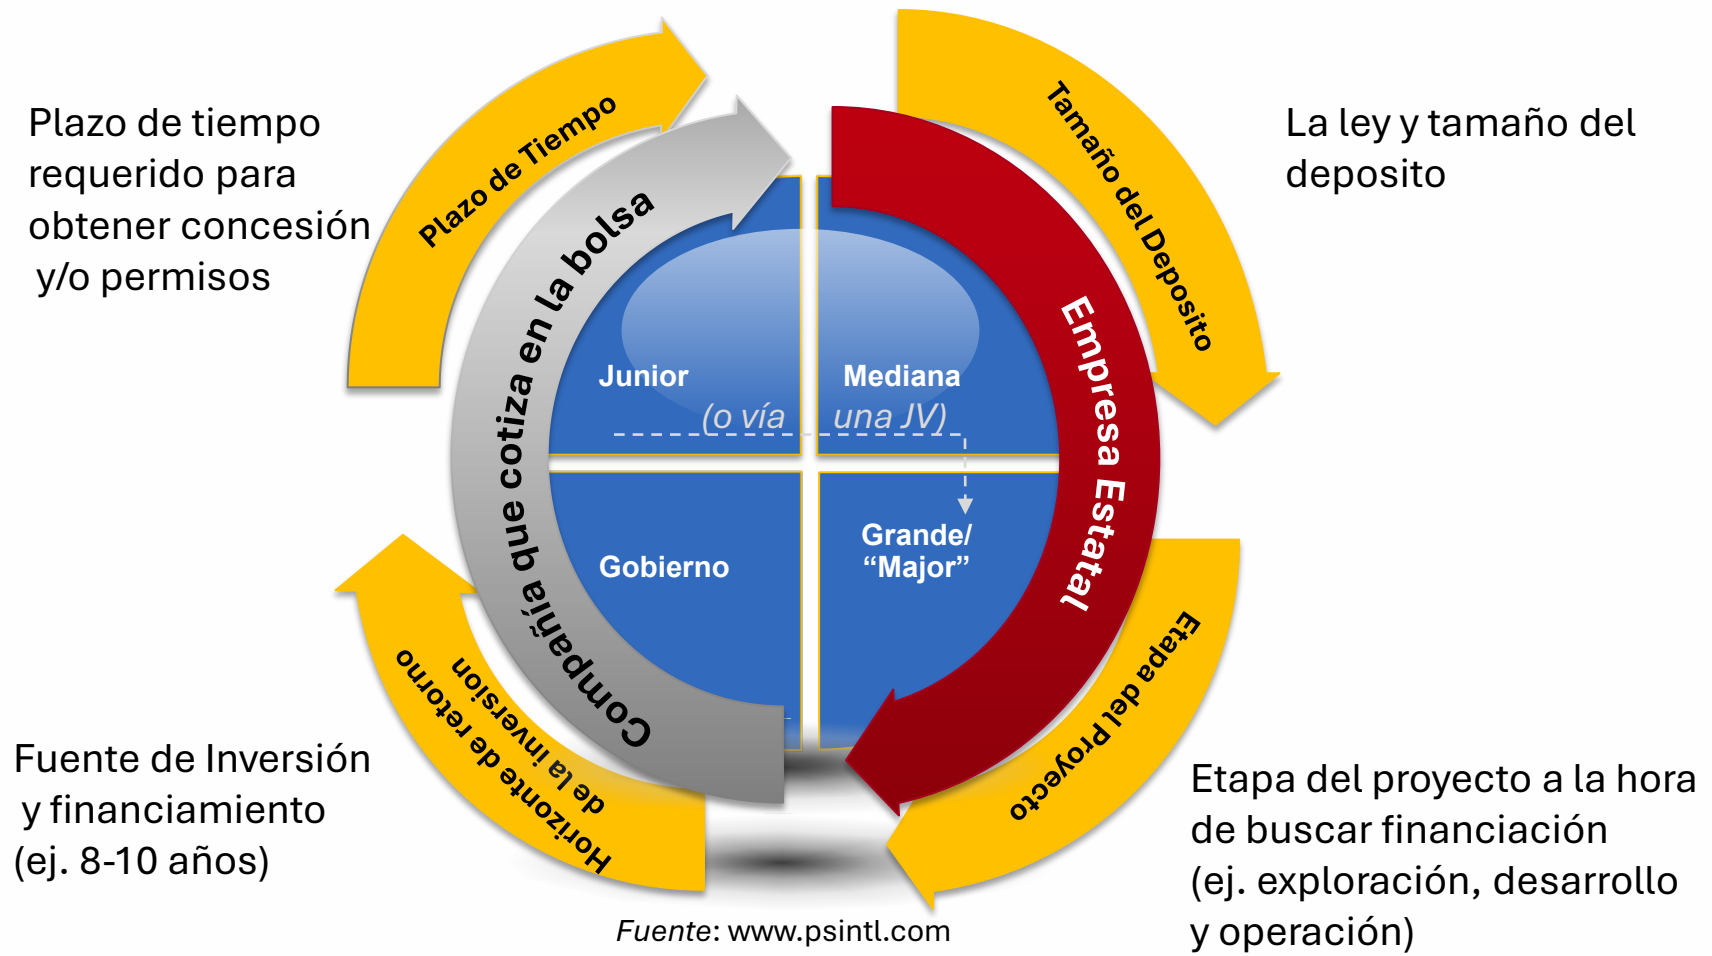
Plazo de tiempo requerido para obtener concesión y/o permisos

Plazo de Tiempo

Tamaño del Deposito

La ley y tamaño del deposito

Compañía que cotiza en la bolsa

Empresa Estatal

Junior

Mediana

(o vía una JV)

Gobierno

Grande/ "Major"

Horizonte de retorno de la inversion

Etapa del Proyecto

Fuente de Inversión y financiamiento (ej. 8-10 años)

Etapa del proyecto a la hora de buscar financiación (ej. exploración, desarrollo y operación)

Fuente: www.psintl.com